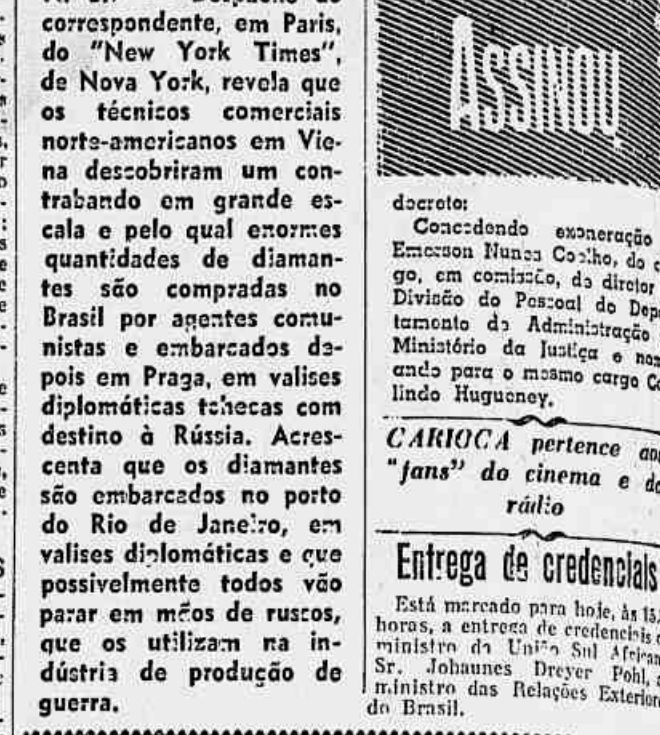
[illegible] — Despacho do correspondente, em Paris, do "New York Times", de Nova York, revela que os técnicos comerciais norte-americanos em Viena descobriram um contrabando em grande escala e pelo qual enormes quantidades de diamantes são compradas no Brasil por agentes comunistas e embarcados depois em Praga, em valises diplomáticas tchecas com destino à Rússia. Acrescenta que os diamantes são embarcados no porto do Rio de Janeiro, em valises diplomáticas e que possivelmente todos vão parar em mãos de russos, que os utilizam na indústria de produção de guerra.

ASSINOU

decreto:
Concedendo exoneração a Emerson Nunes Coelho, do cargo, em comissão, de diretor da Divisão do Pessoal do Departamento de Administração do Ministério da Justiça e nomeando para o mesmo cargo Celindo Huguenoy.

CARIOCA pertence aos "fans" do cinema e do rádio

Entrega de credenciais

Está marcado para hoje, às 15 horas, a entrega de credenciais do ministro da União Sul Africana, Sr. Johannes Dreyer Pohl, ao ministro das Relações Exteriores do Brasil.